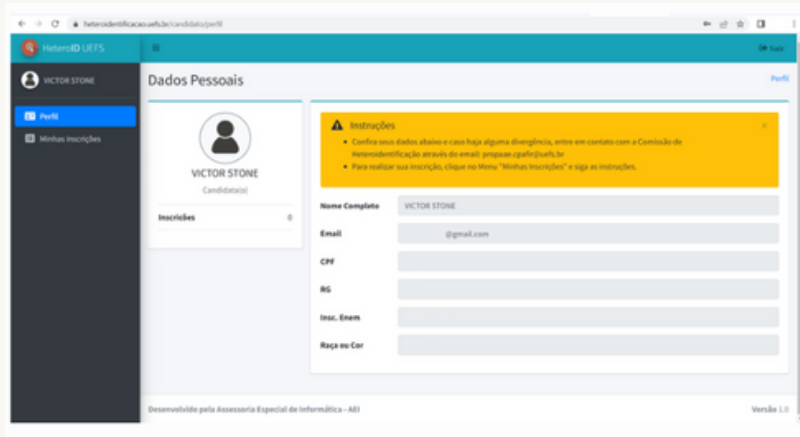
heteroidentificacao.uefs.br/candidato/perfil

HeteroID UEFS

Sair

VICTOR STONE

Perfil

Minhas inscrições

Dados Pessoais

Perfil

VICTOR STONE

Candidato(a)

| Inscrições | 0 |
|---|---|

Instruções

×

- Confira seus dados abaixo e caso haja alguma divergência, entre em contato com a Comissão de Heteroidentificação através do email: propaae.cpafir@uefs.br
- Para realizar sua inscrição, clique no Menu "Minhas Inscrições" e siga as instruções.

| Nome Completo | VICTOR STONE |
|---|---|
| Email | @gmail.com |
| CPF | |
| RG | |
| Insc. Enem | |
| Raça ou Cor | |

Desenvolvido pela Assessoria Especial de Informática - AEI

Versão 1.0